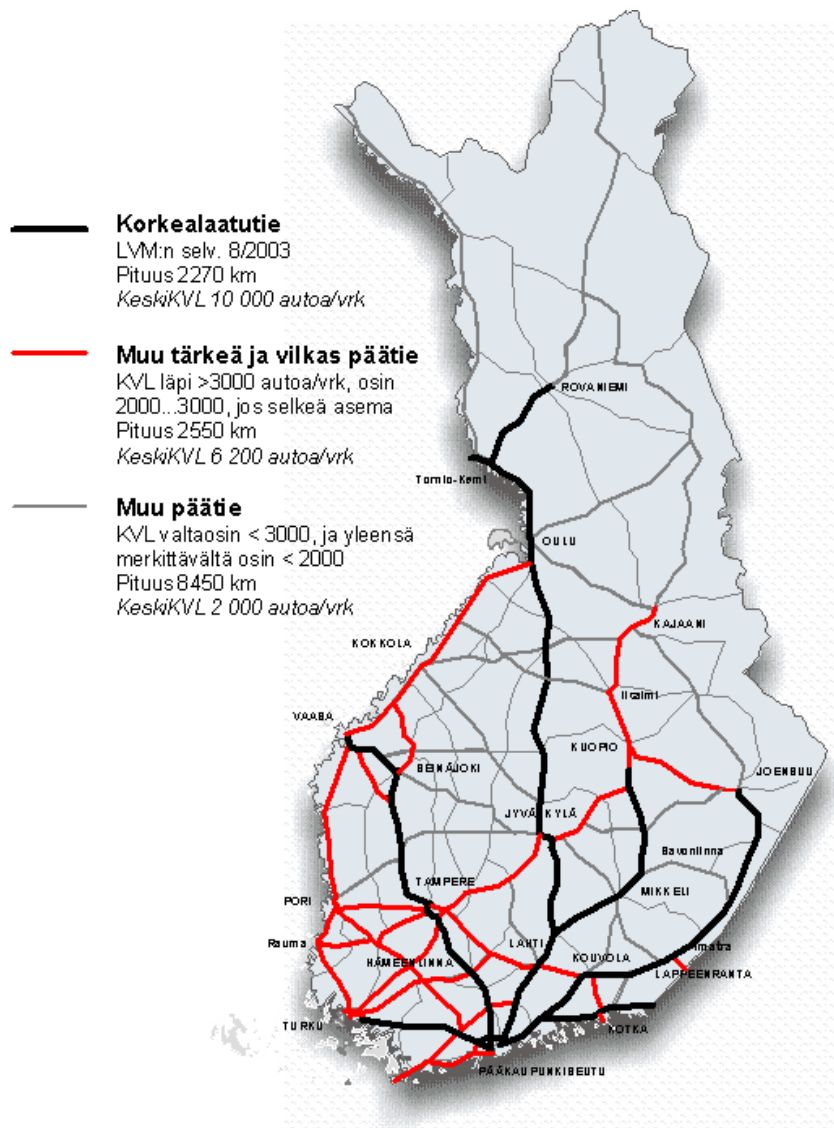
Korkealaatutie
LVM:n selv. 8/2003
Pituus 2270 km
KeskiKVL 10 000 autoa/vrk

Muu tärkeä ja vilkas päätie
KVL läpi >3000 autoa/vrk, osin 2000...3000, jos selkeä asema
Pituus 2550 km
KeskiKVL 6 200 autoa/vrk

Muu päätie
KVL valtaosin < 3000, ja yleensä merkittävältä osin < 2000
Pituus 8450 km
KeskiKVL 2 000 autoa/vrk

ROVANIEMI
Tornio-Kemi
OULU
KAJAANI
KOKKOLA
Iisalmi
VAASA
KUOPIO
SEINÄJOKI
JOENSUU
JYVÄSKYLÄ
Savonlinna
TAMPERE
MIKKELI
PORI
Rauma
LAHTI
Imatra
HÄMEENLINNA
KOUVOLA
LAPPEENRANTA
TURKU
KOTKA
PÄÄKAUPUNKISEUTU